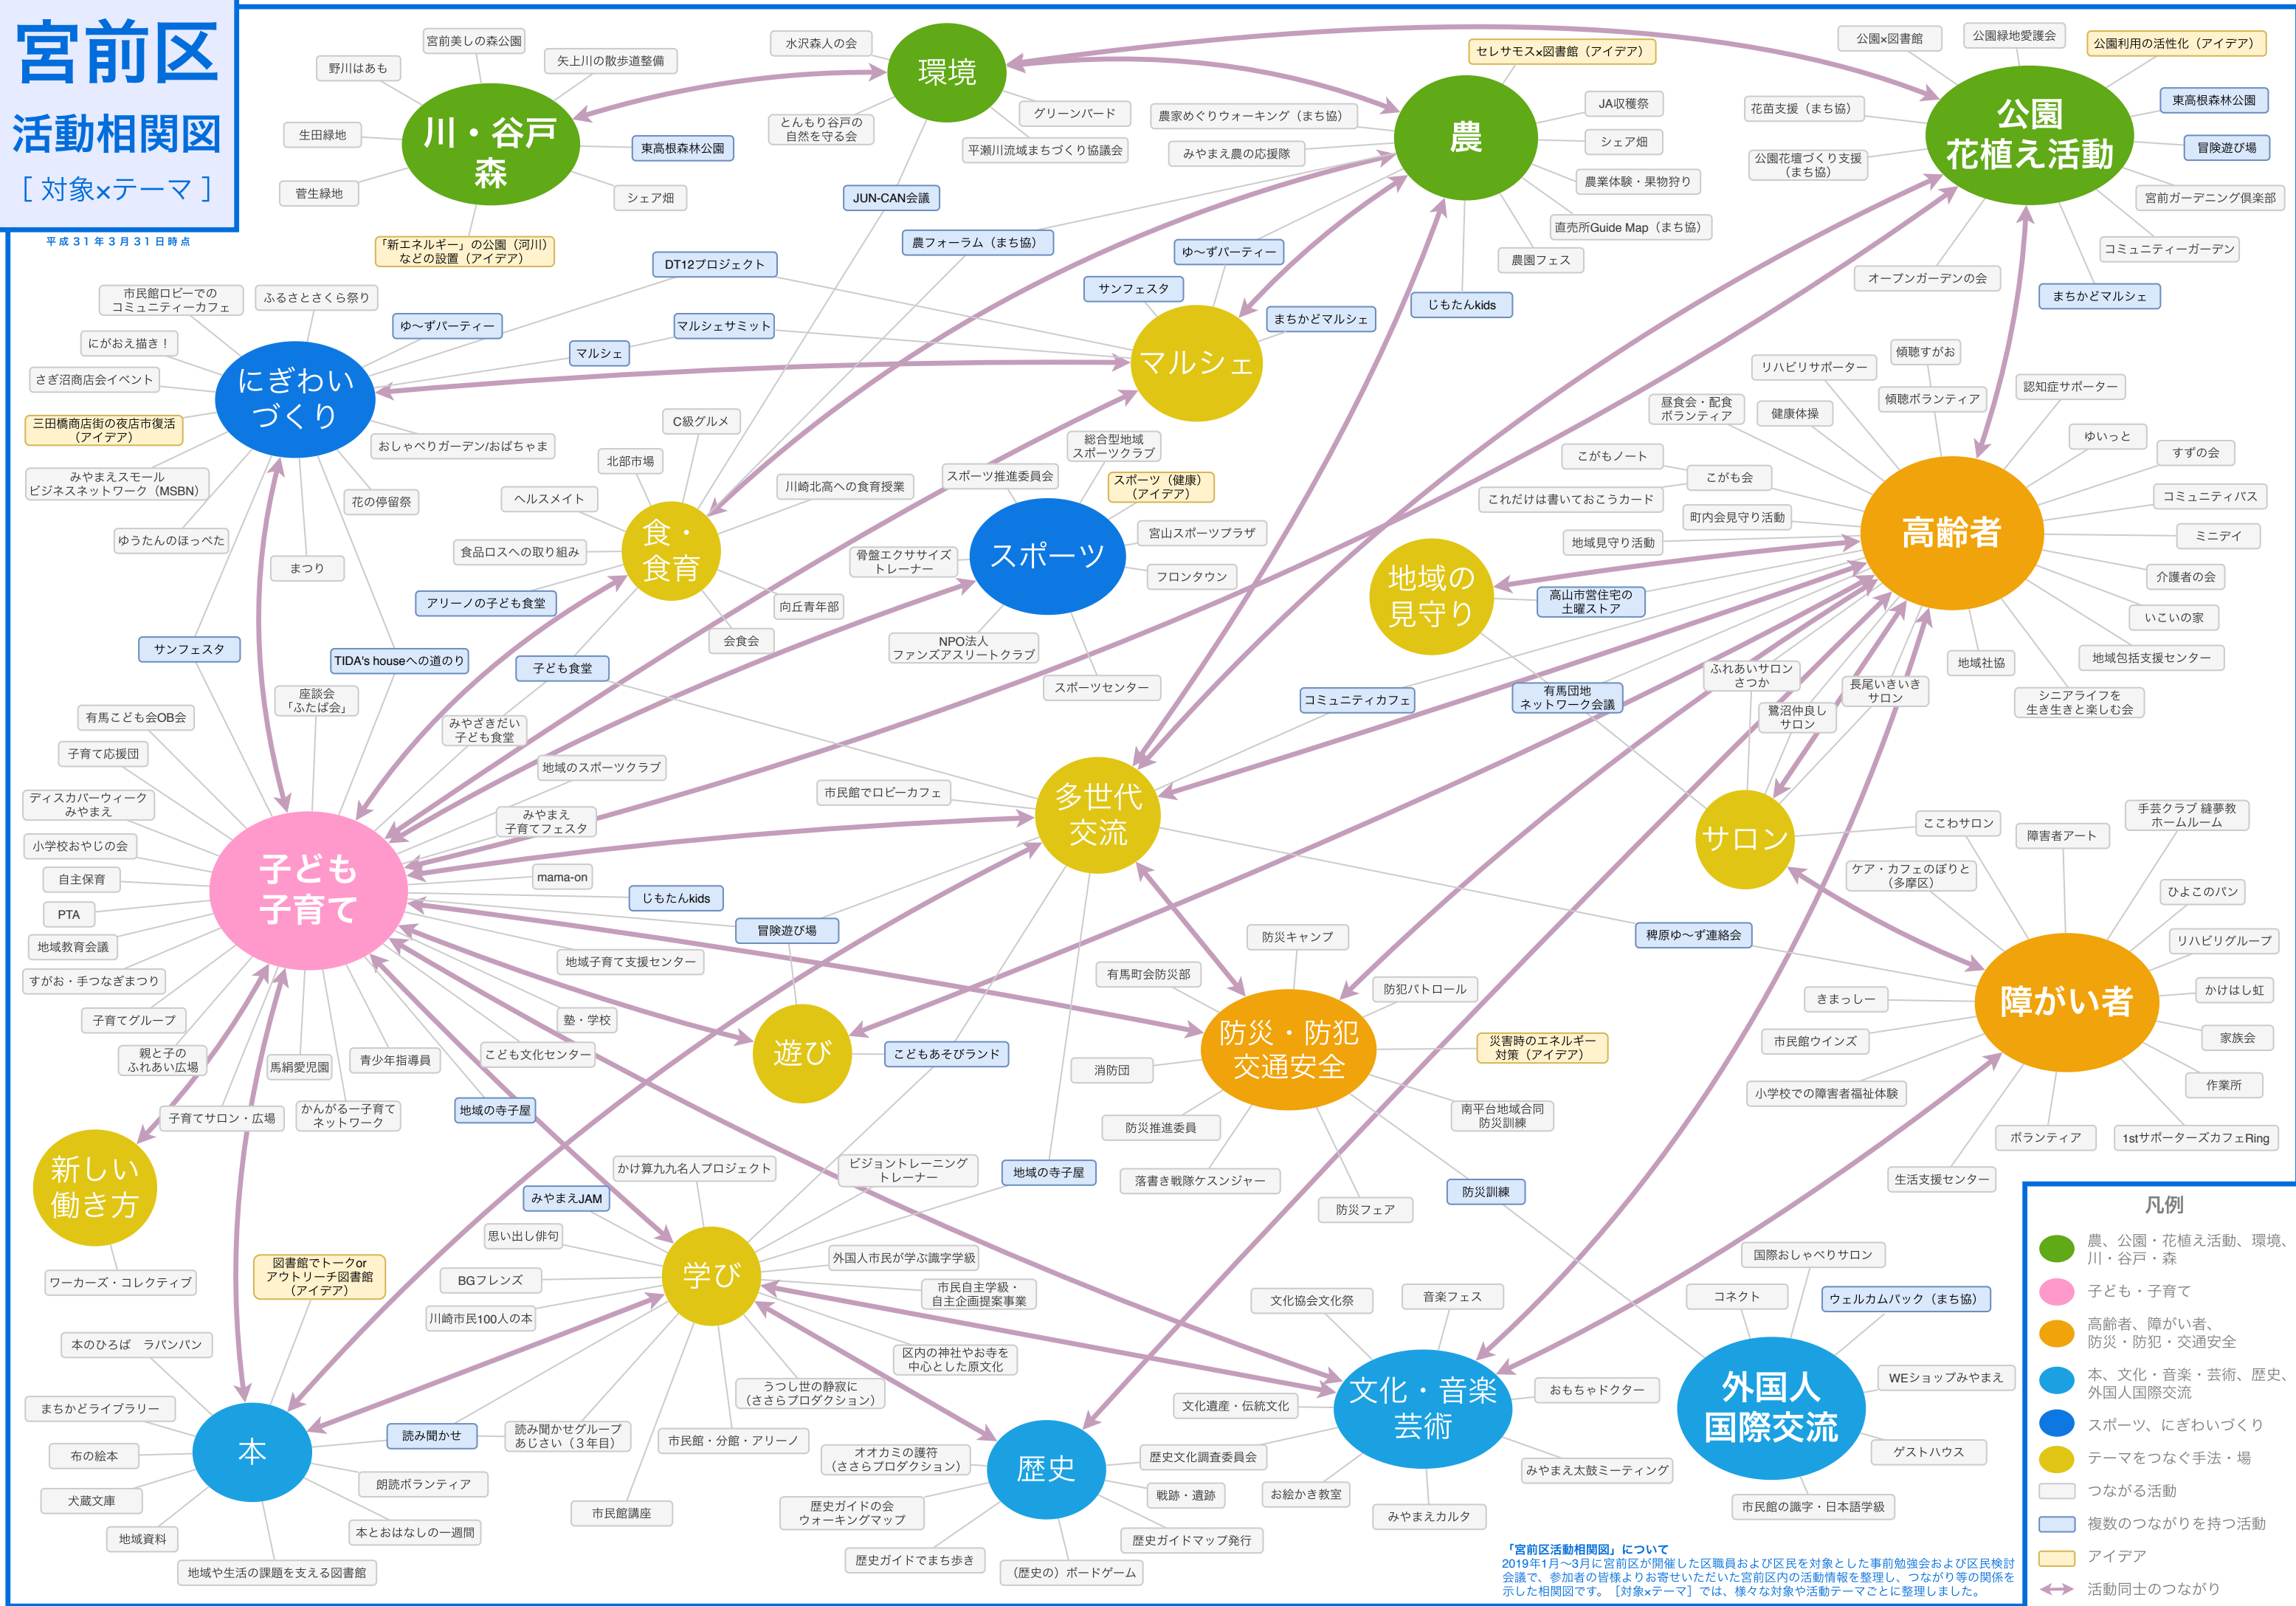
宮前区
活動相関図
［対象×テーマ］
平成31年3月31日時点

川・谷戸森
野川はあも
宮前美しの森公園
矢上川の散歩道整備
生田緑地
菅生緑地
東高根森林公園
シェア畑
「新エネルギー」の公園（河川）などの設置（アイデア）

環境
水沢森人の会
とんもり谷戸の自然を守る会
グリーンバード
平瀬川流域まちづくり協議会
JUN-CAN会議

農
セレサモス×図書館（アイデア）
農家めぐりウォーキング（まち協）
みやまえ農の応援隊
JA収穫祭
シェア畑
農業体験・果物狩り
直売所Guide Map（まち協）
農園フェス
じもたんkids
農フォーラム（まち協）

公園花植え活動
公園×図書館
公園緑地愛護会
公園利用の活性化（アイデア）
花苗支援（まち協）
東高根森林公園
公園花壇づくり支援（まち協）
冒険遊び場
宮前ガーデニング倶楽部
コミュニティーガーデン
オープンガーデンの会
まちかどマルシェ

にぎわいづくり
市民館ロビーでのコミュニティーカフェ
ふるさとさくら祭り
にがおえ描き！
さぎ沼商店会イベント
三田橋商店街の夜店市復活（アイデア）
みやまえスモールビジネスネットワーク（MSBN）
ゆうたんのほっぺた
花の停留祭
まつり
おしゃべりガーデン/おばちゃま
ゆ〜ずパーティー
DT12プロジェクト
マルシェ
マルシェサミット

マルシェ
ゆ〜ずパーティー
サンフェスタ
まちかどマルシェ

食・食育
C級グルメ
北部市場
ヘルスメイト
食品ロスへの取り組み
川崎北高への食育授業
アリーノの子ども食堂
向丘青年部
会食会
子ども食堂

スポーツ
総合型地域スポーツクラブ
スポーツ推進委員会
スポーツ（健康）（アイデア）
骨盤エクササイズトレーナー
宮山スポーツプラザ
フロンタウン
NPO法人ファンズアスリートクラブ
スポーツセンター

地域の見守り
高山市営住宅の土曜ストア
有馬団地ネットワーク会議
コミュニティカフェ

高齢者
リハビリサポーター
傾聴すがお
傾聴ボランティア
昼食会・配食ボランティア
健康体操
認知症サポーター
ゆいっと
すずの会
こがもノート
こがも会
これだけは書いておこうカード
町内会見守り活動
コミュニティバス
地域見守り活動
ミニデイ
介護者の会
いこいの家
地域社協
地域包括支援センター
シニアライフを生き生きと楽しむ会
ふれあいサロンさつか
長尾いきいきサロン
鷺沼仲良しサロン

サロン
ここわサロン
ケア・カフェのぼりと（多摩区）

障がい者
障害者アート
手芸クラブ 縫夢教ホームルーム
ひよこのパン
リハビリグループ
かけはし虹
家族会
作業所
きまっしー
市民館ウインズ
小学校での障害者福祉体験
ボランティア
1stサポーターズカフェRing
生活支援センター
稗原ゆ〜ず連絡会

多世代交流
市民館でロビーカフェ
地域のスポーツクラブ
みやまえ子育てフェスタ
みやざきだい子ども食堂
TIDA's houseへの道のり
座談会「ふたば会」

子ども子育て
サンフェスタ
有馬こども会OB会
子育て応援団
ディスカバーウィークみやまえ
小学校おやじの会
自主保育
PTA
地域教育会議
すがお・手つなぎまつり
子育てグループ
親と子のふれあい広場
馬絹愛児園
青少年指導員
子育てサロン・広場
かんがるー子育てネットワーク
mama-on
じもたんkids
冒険遊び場
地域子育て支援センター
塾・学校
こども文化センター
地域の寺子屋

遊び
こどもあそびランド

防災・防犯交通安全
防災キャンプ
有馬町会防災部
防犯パトロール
災害時のエネルギー対策（アイデア）
消防団
防災推進委員
南平台地域合同防災訓練
落書き戦隊ケスンジャー
防災フェア
防災訓練

新しい働き方
ワーカーズ・コレクティブ

学び
かけ算九九名人プロジェクト
ビジョントレーニングトレーナー
地域の寺子屋
みやまえJAM
思い出し俳句
外国人市民が学ぶ識字学級
BGフレンズ
市民自主学級・自主企画提案事業
川崎市民100人の本
図書館でトークorアウトリーチ図書館（アイデア）
区内の神社やお寺を中心とした原文化
うつし世の静寂に（さきらプロダクション）
市民館・分館・アリーノ
市民館講座

本
本のひろば　ラパンパン
まちかどライブラリー
布の絵本
犬蔵文庫
地域資料
地域や生活の課題を支える図書館
読み聞かせ
読み聞かせグループあじさい（3年目）
朗読ボランティア
本とおはなしの一週間

歴史
オオカミの護符（さきらプロダクション）
歴史ガイドの会ウォーキングマップ
歴史ガイドでまち歩き
（歴史の）ボードゲーム
歴史文化調査委員会
戦跡・遺跡
歴史ガイドマップ発行
文化遺産・伝統文化

文化・音楽芸術
文化協会文化祭
音楽フェス
おもちゃドクター
お絵かき教室
みやまえカルタ
みやまえ太鼓ミーティング

外国人国際交流
国際おしゃべりサロン
コネクト
ウェルカムバック（まち協）
WEショップみやまえ
ゲストハウス
市民館の識字・日本語学級

「宮前区活動相関図」について
2019年1月〜3月に宮前区が開催した区職員および区民を対象とした事前勉強会および区民検討会議で、参加者の皆様よりお寄せいただいた宮前区内の活動情報を整理し、つながり等の関係を示した相関図です。［対象×テーマ］では、様々な対象や活動テーマごとに整理しました。

凡例
農、公園・花植え活動、環境、川・谷戸・森
子ども・子育て
高齢者、障がい者、防災・防犯・交通安全
本、文化・音楽・芸術、歴史、外国人国際交流
スポーツ、にぎわいづくり
テーマをつなぐ手法・場
つながる活動
複数のつながりを持つ活動
アイデア
活動同士のつながり